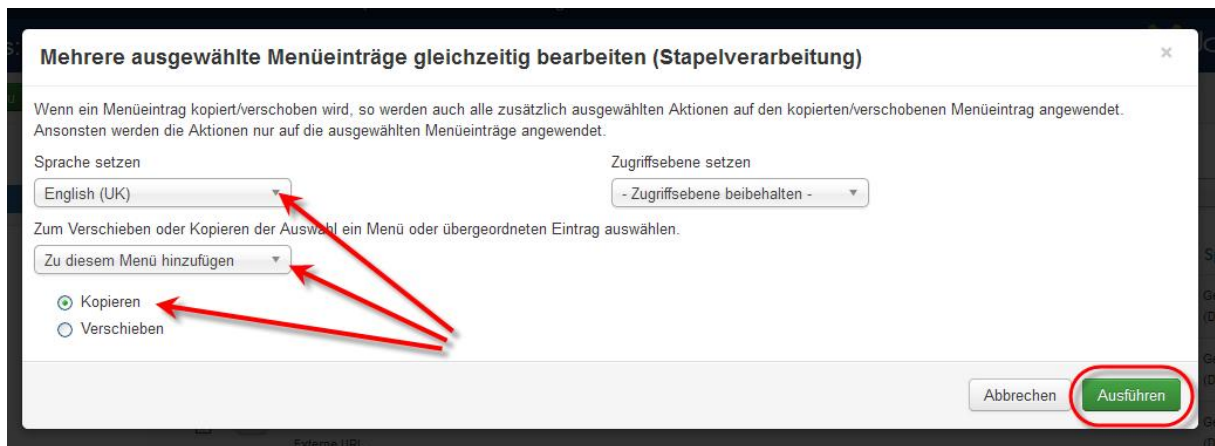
Mehrere ausgewählte Menüeinträge gleichzeitig bearbeiten (Stapelverarbeitung)

×

Wenn ein Menüeintrag kopiert/verschoben wird, so werden auch alle zusätzlich ausgewählten Aktionen auf den kopierten/verschobenen Menüeintrag angewendet. Ansonsten werden die Aktionen nur auf die ausgewählten Menüeinträge angewendet.

Sprache setzen

English (UK)

Zugriffsebene setzen

- Zugriffsebene beibehalten -

Zum Verschieben oder Kopieren der Auswahl ein Menü oder übergeordneten Eintrag auswählen.

Zu diesem Menü hinzufügen

Kopieren

Verschieben

Abbrechen

Ausführen